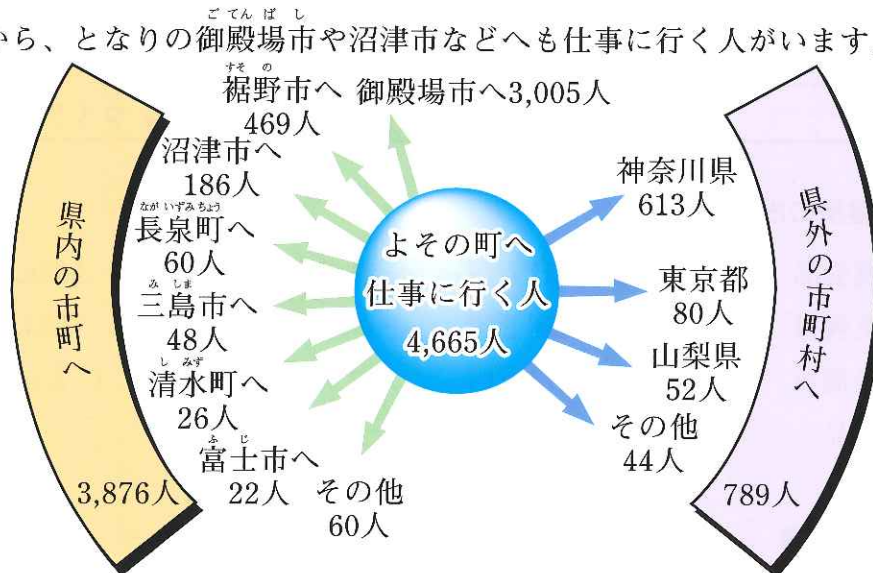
から、となりの御殿場市や沼津市などへも仕事に行く人がいます

県内の市町へ

3,876人

裾野市へ
469人

御殿場市へ3,005人

沼津市へ
186人

長泉町へ
60人

三島市へ
48人

清水町へ
26人

富士市へ
22人

その他
60人

よその町へ
仕事に行く人
4,665人

神奈川県
613人

東京都
80人

山梨県
52人

その他
44人

県外の市町村へ

789人